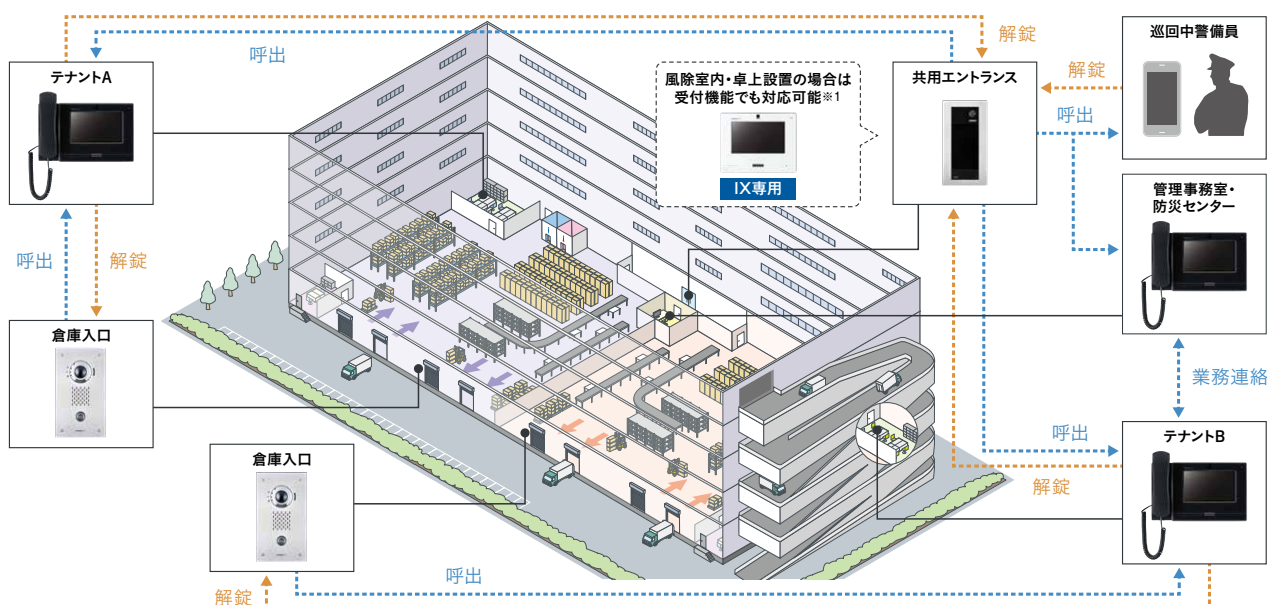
解錠

呼出

テナントA

呼出

解錠

倉庫入口

風除室内・卓上設置の場合は受付機能でも対応可能※1

IX専用

共用エントランス

解錠

呼出

巡回中警備員

管理事務室・防災センター

業務連絡

呼出

テナントB

解錠

倉庫入口

呼出

解錠